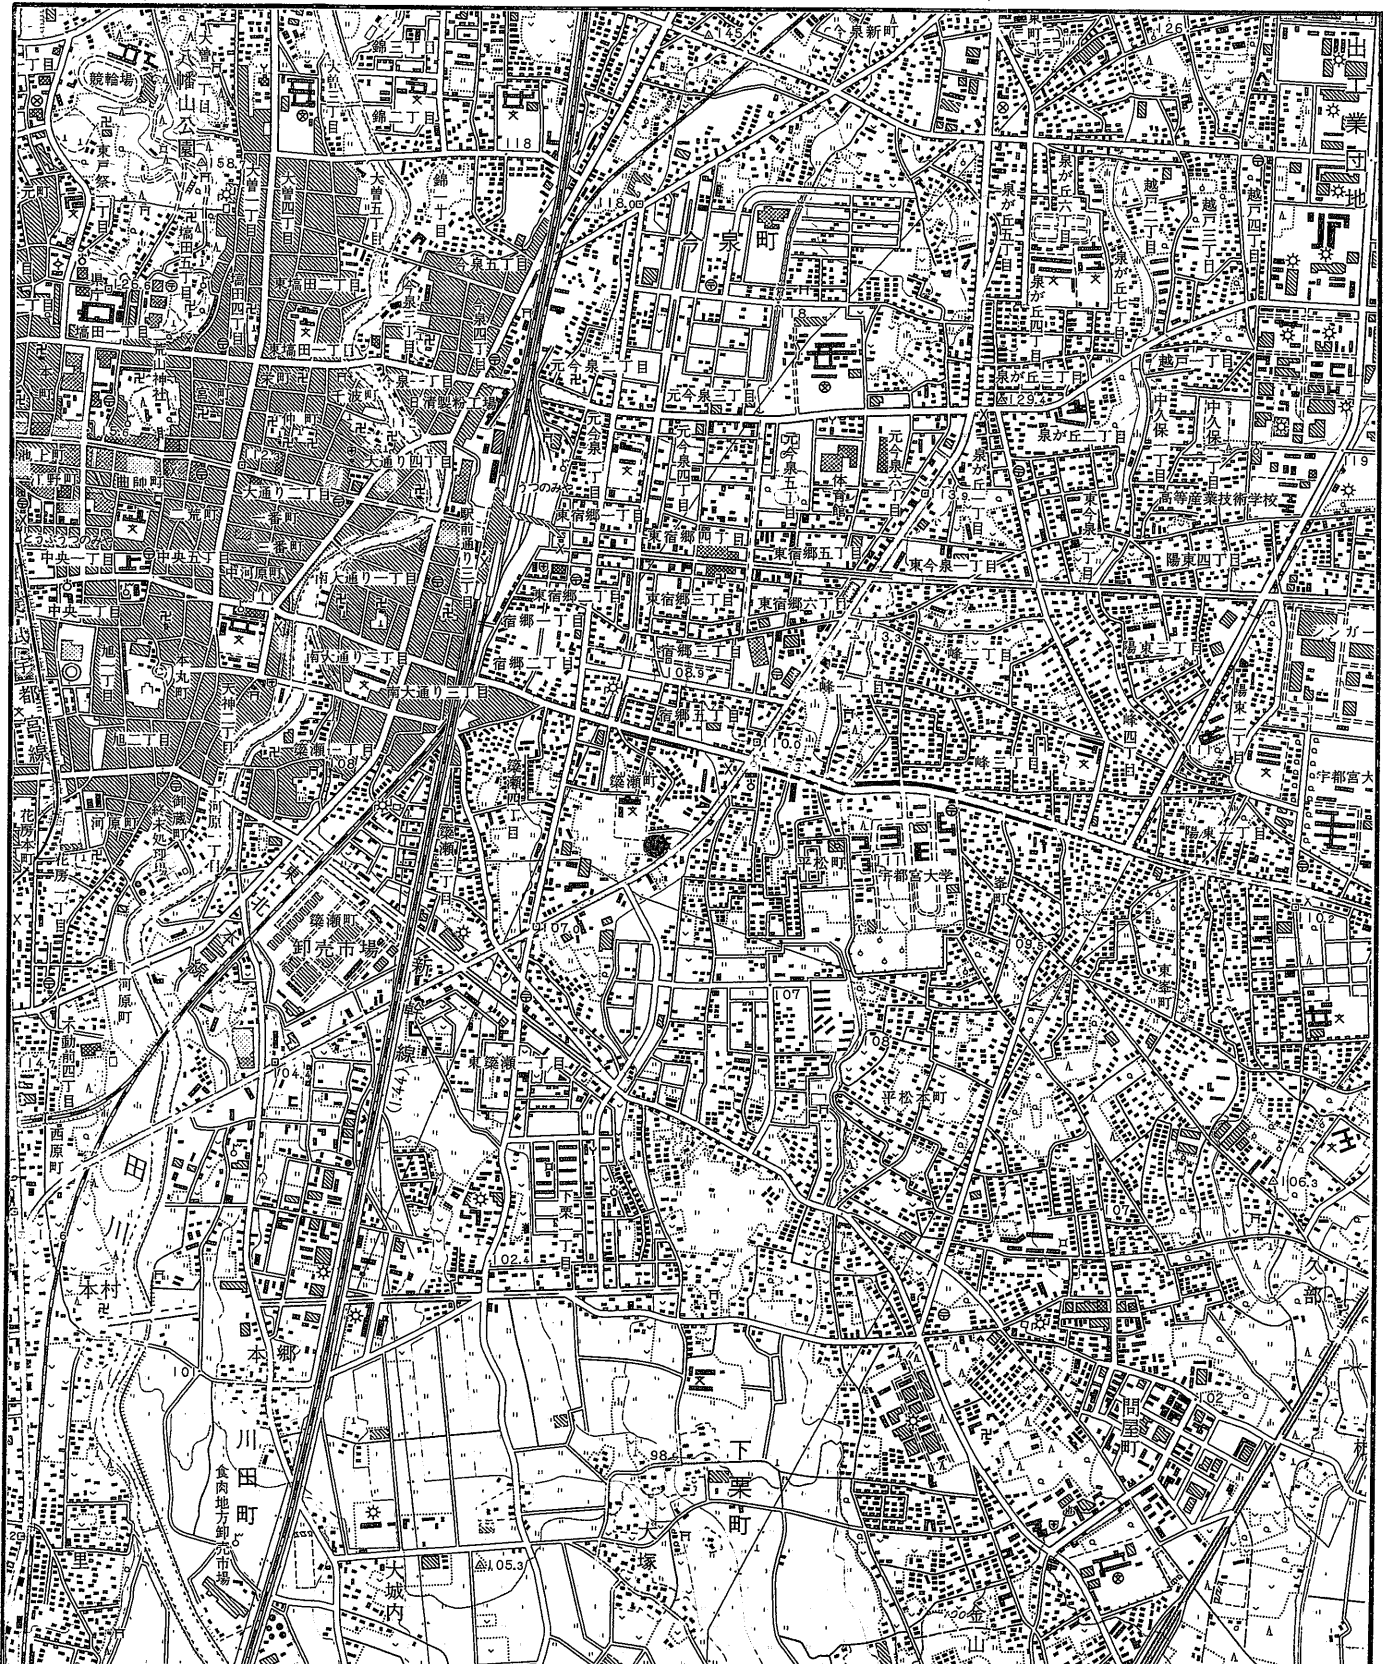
競輪場
八幡山公園
東戸祭
大曽一丁目
大曽四丁目
大曽五丁目
錦三丁目
錦二丁目
錦一丁目
今泉新町
今泉五丁目
今泉三丁目
今泉四丁目
今泉町
泉が丘五丁目
泉が丘六丁目
泉が丘七丁目
泉が丘四丁目
泉が丘三丁目
泉が丘二丁目
越戸二丁目
越戸三丁目
越戸四丁目
越戸一丁目
中久保一丁目
中久保二丁目
工業団地
富田五丁目
富田一丁目
東塙田一丁目
二荒山神社
泉町
千波町
日清製粉工場
元今泉一丁目
元今泉三丁目
元今泉二丁目
元今泉四丁目
元今泉五丁目
元今泉六丁目
体育館
高等産業技術学校
大通り四丁目
大通り二丁目
大通り一丁目
曲師町
一番町
二番町
うつのみや
駅前通り
東宿郷一丁目
東宿郷四丁目
東宿郷五丁目
東宿郷二丁目
東宿郷三丁目
東宿郷六丁目
東今泉一丁目
東今泉二丁目
陽東四丁目
陽東三丁目
陽東二丁目
陽東一丁目
中央一丁目
中央五丁目
中河原町
南大通り一丁目
南大通り三丁目
南大通り二丁目
宿郷一丁目
宿郷二丁目
宿郷三丁目
宿郷五丁目
峰二丁目
峰一丁目
峰三丁目
峰四丁目
峰町
東峰町
宇都宮線
旭二丁目
旭一丁目
本丸町
大工町
簗瀬一丁目
簗瀬四丁目
簗瀬町
簗瀬町
宇都宮大
宇都宮大学
平松町
平松本町
河原町
御蔵町
花房本町
下河原町
不動前四丁目
西原町
卸売市場
新幹線
東簗瀬一丁目
下栗町
下栗一丁目
田川
本村
本郷
川田町
食肉地方卸売市場
大塚
大城内
金山
久部
問屋町
ノンガー
158
126.6
118
118.0
129.4
113.3
108.9
110.0
107.0
107
108
104
102.4
101
98.4
105.3
106.3
102
109.5
100
145
126